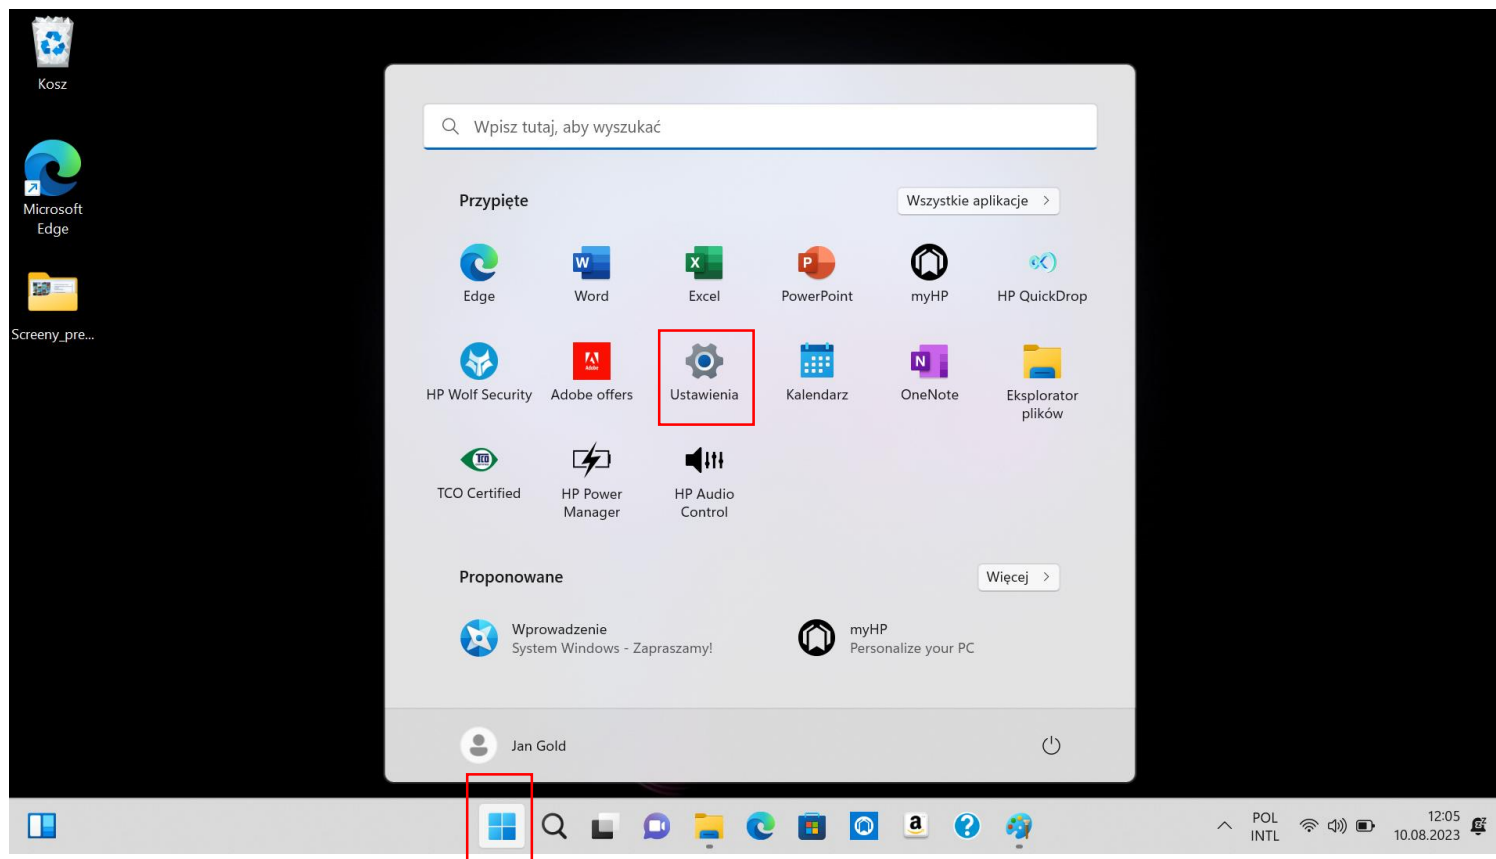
Kosz

Microsoft Edge

Screeny_pre...

Wpisz tutaj, aby wyszukać

Przypięte

Wszystkie aplikacje >

Edge

Word

Excel

PowerPoint

myHP

HP QuickDrop

HP Wolf Security

Adobe offers

Ustawienia

Kalendarz

OneNote

Eksplorator plików

TCO Certified

HP Power Manager

HP Audio Control

Proponowane

Więcej >

Wprowadzenie
System Windows - Zapraszamy!

myHP
Personalize your PC

Jan Gold

POL
INTL

12:05
10.08.2023